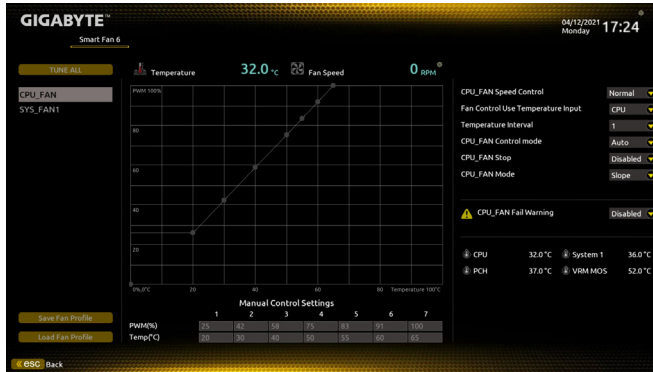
GIGABYTE™
Smart Fan 6

04/12/2021 Monday 17:24

TUNE ALL

CPU_FAN
SYS_FAN1

Temperature 32.0 °C Fan Speed 0 RPM

PWM 100%
80
60
40
20
0%,0°C 20 40 60 80 Temperature 100°C

Manual Control Settings

| | 1 | 2 | 3 | 4 | 5 | 6 | 7 |
|---|---|---|---|---|---|---|---|
| PWM(%) | 25 | 42 | 58 | 75 | 83 | 91 | 100 |
| Temp(°C) | 20 | 30 | 40 | 50 | 55 | 60 | 65 |

CPU_FAN Speed Control Normal
Fan Control Use Temperature Input CPU
Temperature Interval 1
CPU_FAN Control mode Auto
CPU_FAN Stop Disabled
CPU_FAN Mode Slope

CPU_FAN Fail Warning Disabled

CPU 32.0 °C System 1 36.0 °C
PCH 37.0 °C VRM MOS 52.0 °C

Save Fan Profile
Load Fan Profile

esc Back